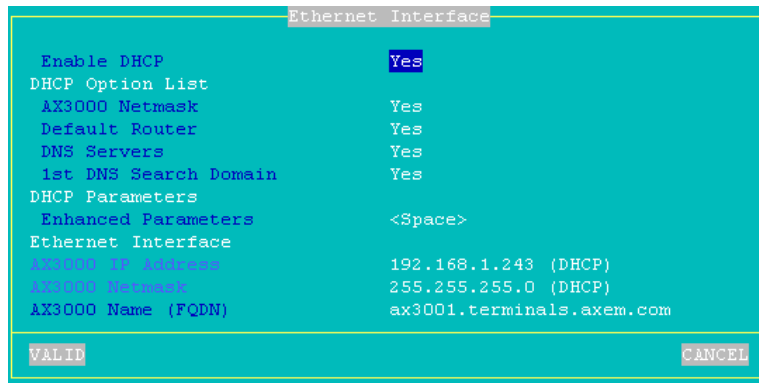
Ethernet Interface

Enable DHCP Yes
DHCP Option List
AX3000 Netmask Yes
Default Router Yes
DNS Servers Yes
1st DNS Search Domain Yes
DHCP Parameters
Enhanced Parameters <Space>
Ethernet Interface
AX3000 IP Address 192.168.1.243 (DHCP)
AX3000 Netmask 255.255.255.0 (DHCP)
AX3000 Name (FQDN) ax3001.terminals.axem.com

VALID CANCEL